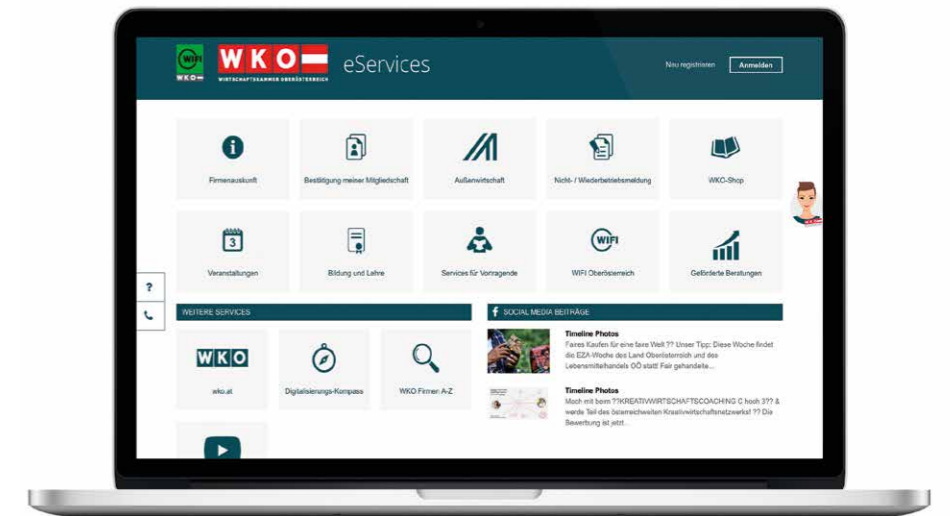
WIFI WKO
WKO
WIRTSCHAFTSKAMMER OBERÖSTERREICH
eServices
Neu registrieren
Anmelden

Firmenauskunft
Bestätigung meiner Mitgliedschaft
Außenwirtschaft
Nicht- / Wiederbetriebsmeldung
WKO-Shop

3
Veranstaltungen
Bildung und Lehre
Services für Vortragende
WIFI
WIFI Oberösterreich
Geförderte Beratungen

?

WEITERE SERVICES
WKO
wko.at
Digitalisierungs-Kompass
WKO Firmen A-Z

SOCIAL MEDIA BEITRÄGE
Timeline Photos
Faires Kaufen für eine faire Welt ?? Unser Tipp: Diese Woche findet die EZA-Woche des Land Oberösterreich und des Lebensmittelhandels OÖ statt! Fair gehandelte...
Timeline Photos
Mach mit beim ??KREATIVWIRTSCHAFTSCOACHING C hoch 3?? & werde Teil des österreichweiten Kreativwirtschaftsnetzwerks! ?? Die Bewerbung ist jetzt...